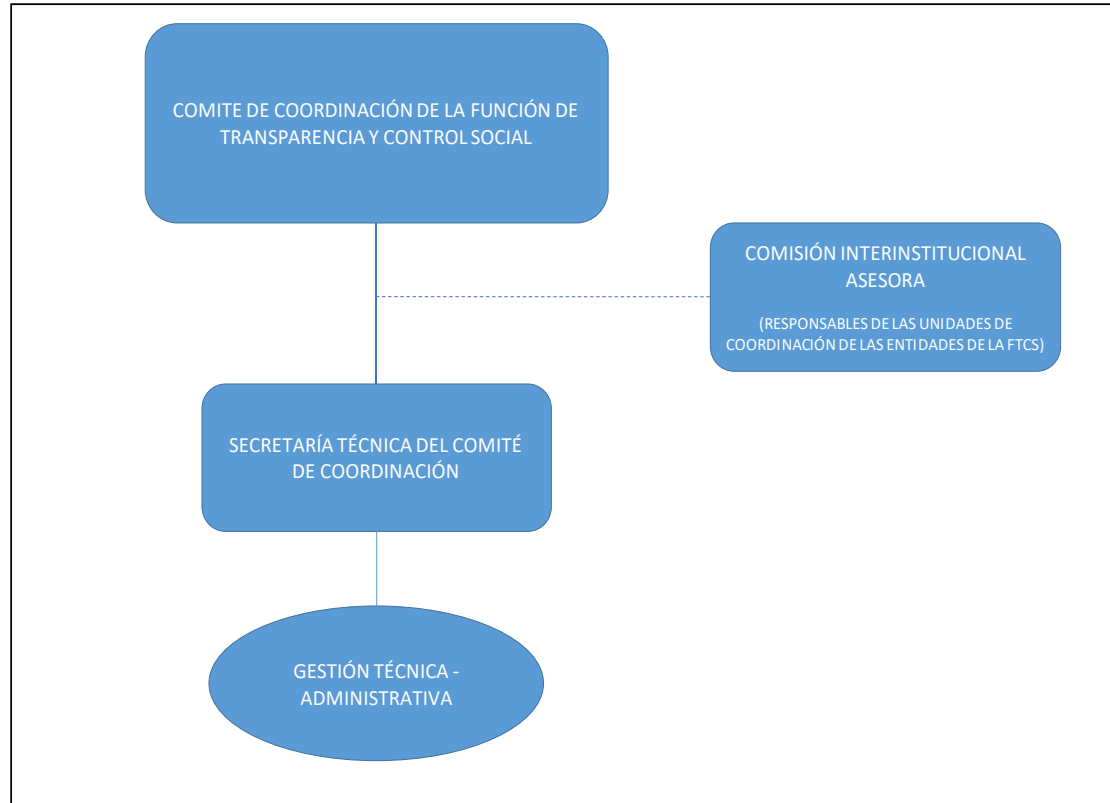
COMITE DE COORDINACIÓN DE LA FUNCIÓN DE TRANSPARENCIA Y CONTROL SOCIAL

COMISIÓN INTERINSTITUCIONAL ASESORA

(RESPONSABLES DE LAS UNIDADES DE COORDINACIÓN DE LAS ENTIDADES DE LA FTCS)

SECRETARÍA TÉCNICA DEL COMITÉ DE COORDINACIÓN

GESTIÓN TÉCNICA - ADMINISTRATIVA